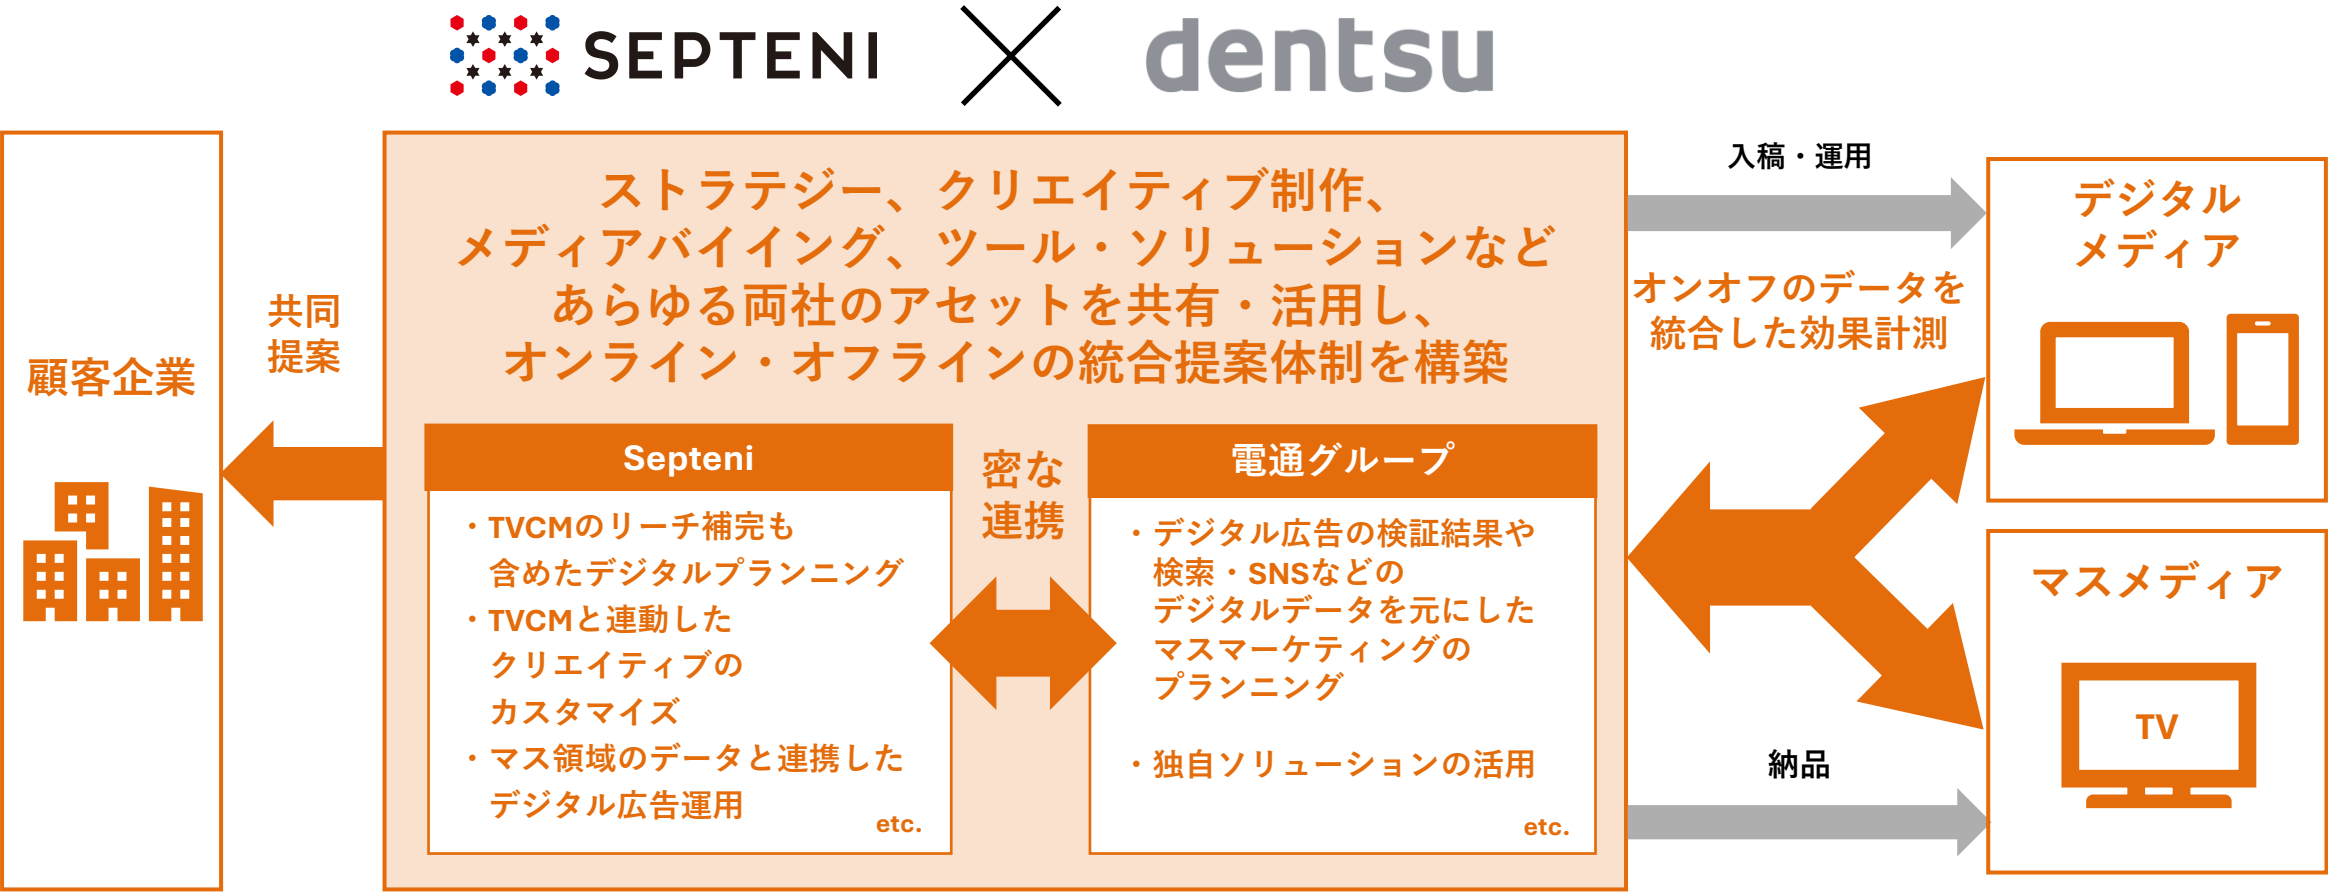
SEPTENI

dentsu

顧客企業

共同
提案

ストラテジー、クリエイティブ制作、
メディアバイイング、ツール・ソリューションなど
あらゆる両社のアセットを共有・活用し、
オンライン・オフラインの統合提案体制を構築

Septeni

・TVCMのリーチ補完も含めたデジタルプランニング
・TVCMと連動したクリエイティブのカスタマイズ
・マス領域のデータと連携したデジタル広告運用

etc.

密な
連携

電通グループ

・デジタル広告の検証結果や検索・SNSなどのデジタルデータを元にしたマスマーケティングのプランニング

・独自ソリューションの活用

etc.

入稿・運用

オンオフのデータを
統合した効果計測

納品

デジタル
メディア

マスメディア

TV